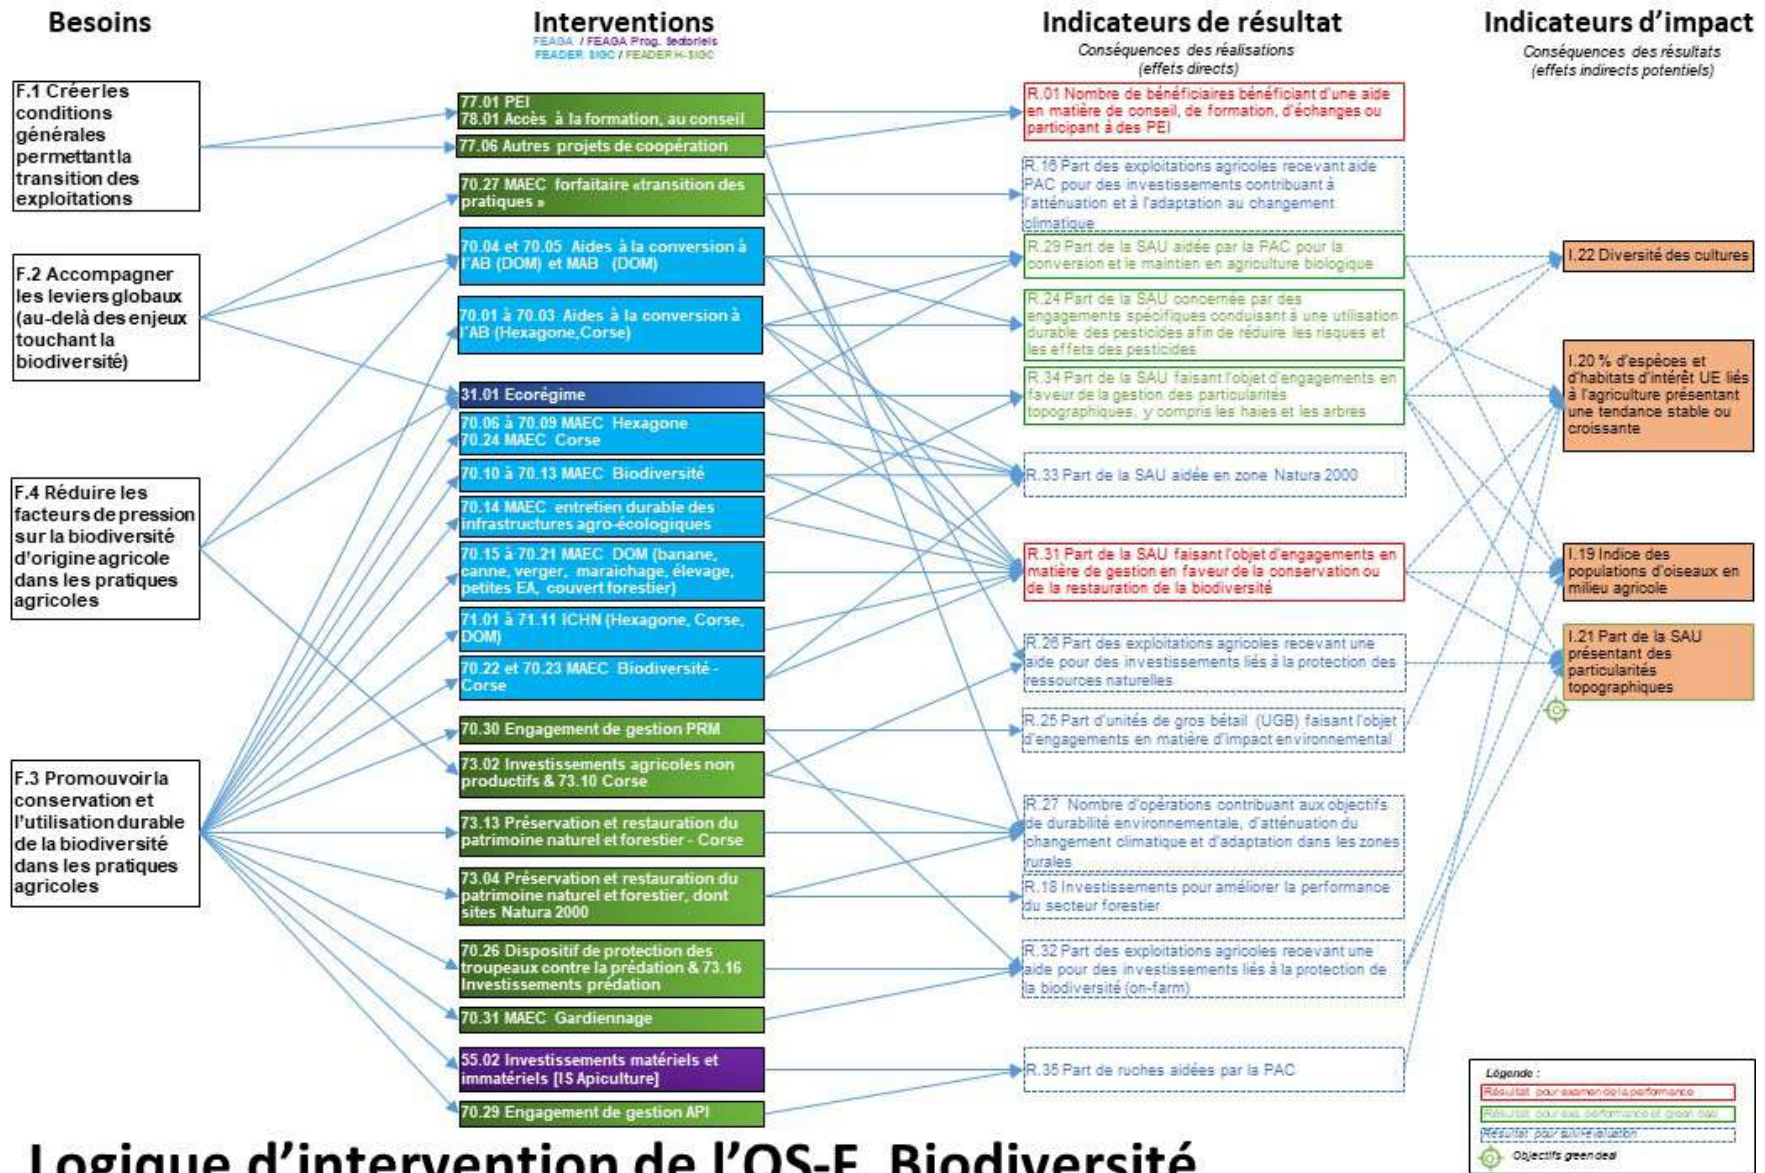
Besoins

F.1 Créer les conditions générales permettant la transition des exploitations

F.2 Accompagner les leviers globaux (au-delà des enjeux touchant la biodiversité)

F.4 Réduire les facteurs de pression sur la biodiversité d'origine agricole dans les pratiques agricoles

F.3 Promouvoir la conservation et l'utilisation durable de la biodiversité dans les pratiques agricoles

Interventions
FEAGA / FEAGA Prog. sectoriels
FEADER SIGC / FEADER H-SIGC

77.01 PEI
78.01 Accès à la formation, au conseil

77.06 Autres projets de coopération

70.27 MAEC forfaitaire «transition des pratiques »

70.04 et 70.05 Aides à la conversion à l'AB (DOM) et MAB (DOM)

70.01 à 70.03 Aides à la conversion à l'AB (Hexagone,Corse)

31.01 Ecorégime

70.06 à 70.09 MAEC Hexagone
70.24 MAEC Corse

70.10 à 70.13 MAEC Biodiversité

70.14 MAEC entretien durable des infrastructures agro-écologiques

70.15 à 70.21 MAEC DOM (banane, canne, verger, maraichage, élevage, petites EA, couvert forestier)

71.01 à 71.11 ICHN (Hexagone, Corse, DOM)

70.22 et 70.23 MAEC Biodiversité - Corse

70.30 Engagement de gestion PRM

73.02 Investissements agricoles non productifs & 73.10 Corse

73.13 Préservation et restauration du patrimoine naturel et forestier - Corse

73.04 Préservation et restauration du patrimoine naturel et forestier, dont sites Natura 2000

70.26 Dispositif de protection des troupeaux contre la prédation & 73.16 Investissements prédation

70.31 MAEC Gardiennage

55.02 Investissements matériels et immatériels [IS Apiculture]

70.29 Engagement de gestion API

Indicateurs de résultat
Conséquences des réalisations (effets directs)

R.01 Nombre de bénéficiaires bénéficiant d'une aide en matière de conseil, de formation, d'échanges ou participant à des PEI

R.16 Part des exploitations agricoles recevant aide PAC pour des investissements contribuant à l'atténuation et à l'adaptation au changement climatique

R.29 Part de la SAU aidée par la PAC pour la conversion et le maintien en agriculture biologique

R.24 Part de la SAU concernée par des engagements spécifiques conduisant à une utilisation durable des pesticides afin de réduire les risques et les effets des pesticides

R.34 Part de la SAU faisant l'objet d'engagements en faveur de la gestion des particularités topographiques, y compris les haies et les arbres

R.33 Part de la SAU aidée en zone Natura 2000

R.31 Part de la SAU faisant l'objet d'engagements en matière de gestion en faveur de la conservation ou de la restauration de la biodiversité

R.26 Part des exploitations agricoles recevant une aide pour des investissements liés à la protection des ressources naturelles

R.25 Part d'unités de gros bétail (UGB) faisant l'objet d'engagements en matière d'impact environnemental

R.27 Nombre d'opérations contribuant aux objectifs de durabilité environnementale, d'atténuation du changement climatique et d'adaptation dans les zones rurales

R.18 Investissements pour améliorer la performance du secteur forestier

R.32 Part des exploitations agricoles recevant une aide pour des investissements liés à la protection de la biodiversité (on-farm)

R.35 Part de ruches aidées par la PAC

Indicateurs d'impact
Conséquences des résultats (effets indirects potentiels)

I.22 Diversité des cultures

I.20 % d'espèces et d'habitats d'intérêt UE liés à l'agriculture présentant une tendance stable ou croissante

I.19 Indice des populations d'oiseaux en milieu agricole

I.21 Part de la SAU présentant des particularités topographiques

Légende :
Résultat pour examen de la performance
Résultat pour suivi performance et green deal
Résultat pour autoévaluation
Objectifs green deal

Logique d'intervention de l'OS-F Biodiversité